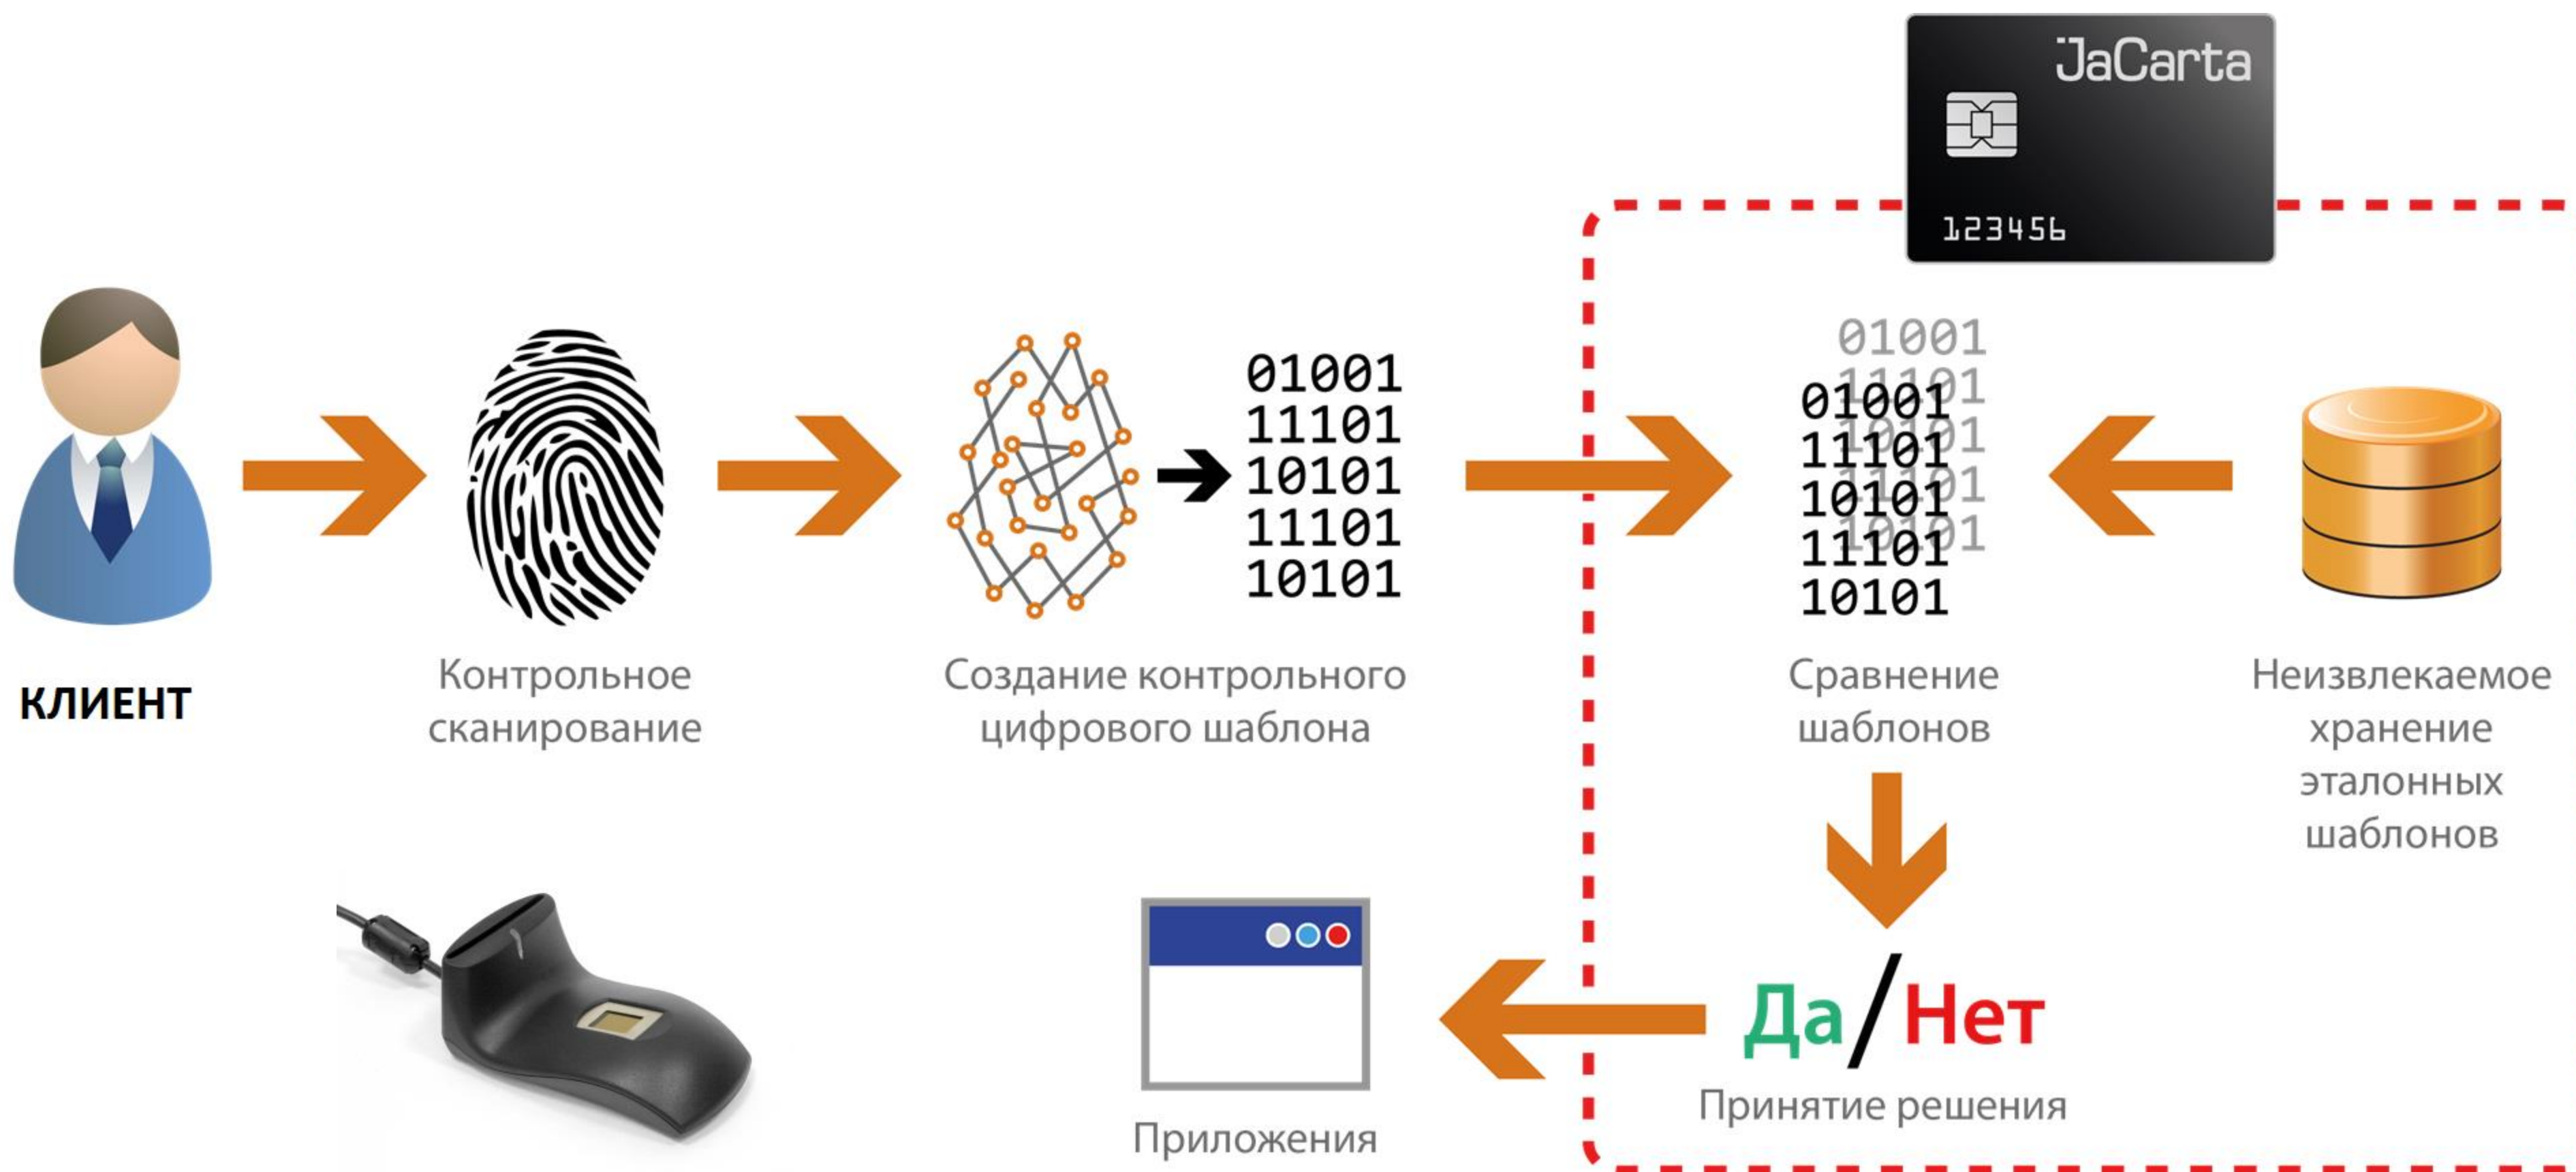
JaCarta

123456

КЛИЕНТ

Контрольное сканирование

01001
11101
10101
11101
10101

Создание контрольного цифрового шаблона

01001
11101
10101
11101
10101

01001
11101
10101
11101
10101

Сравнение шаблонов

Неизвлекаемое хранение эталонных шаблонов

Да/Нет

Принятие решения

Приложения